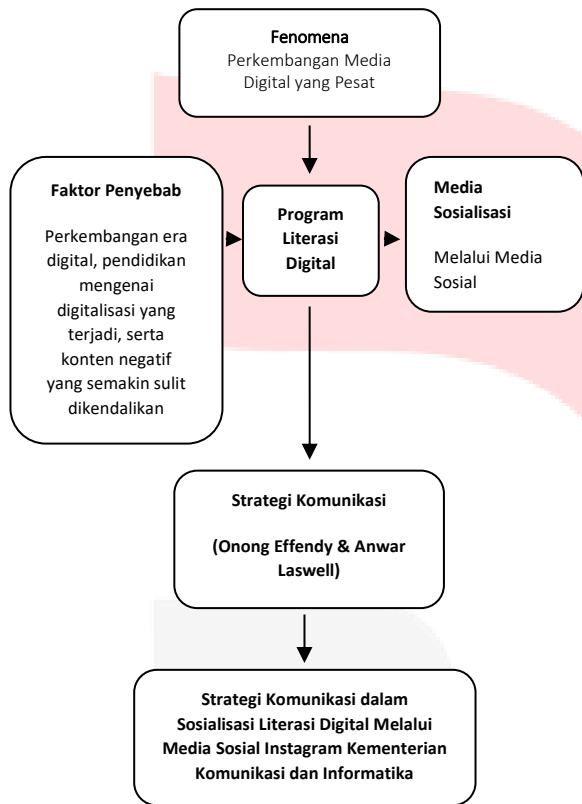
Fenomena
Perkembangan Media Digital yang Pesat

Faktor Penyebab

Perkembangan era digital, pendidikan mengenai digitalisasi yang terjadi, serta konten negatif yang semakin sulit dikendalikan

Program Literasi Digital

Media Sosialisasi

Melalui Media Sosial

Strategi Komunikasi

(Onong Effendy & Anwar Laswell)

Strategi Komunikasi dalam Sosialisasi Literasi Digital Melalui Media Sosial Instagram Kementerian Komunikasi dan Informatika